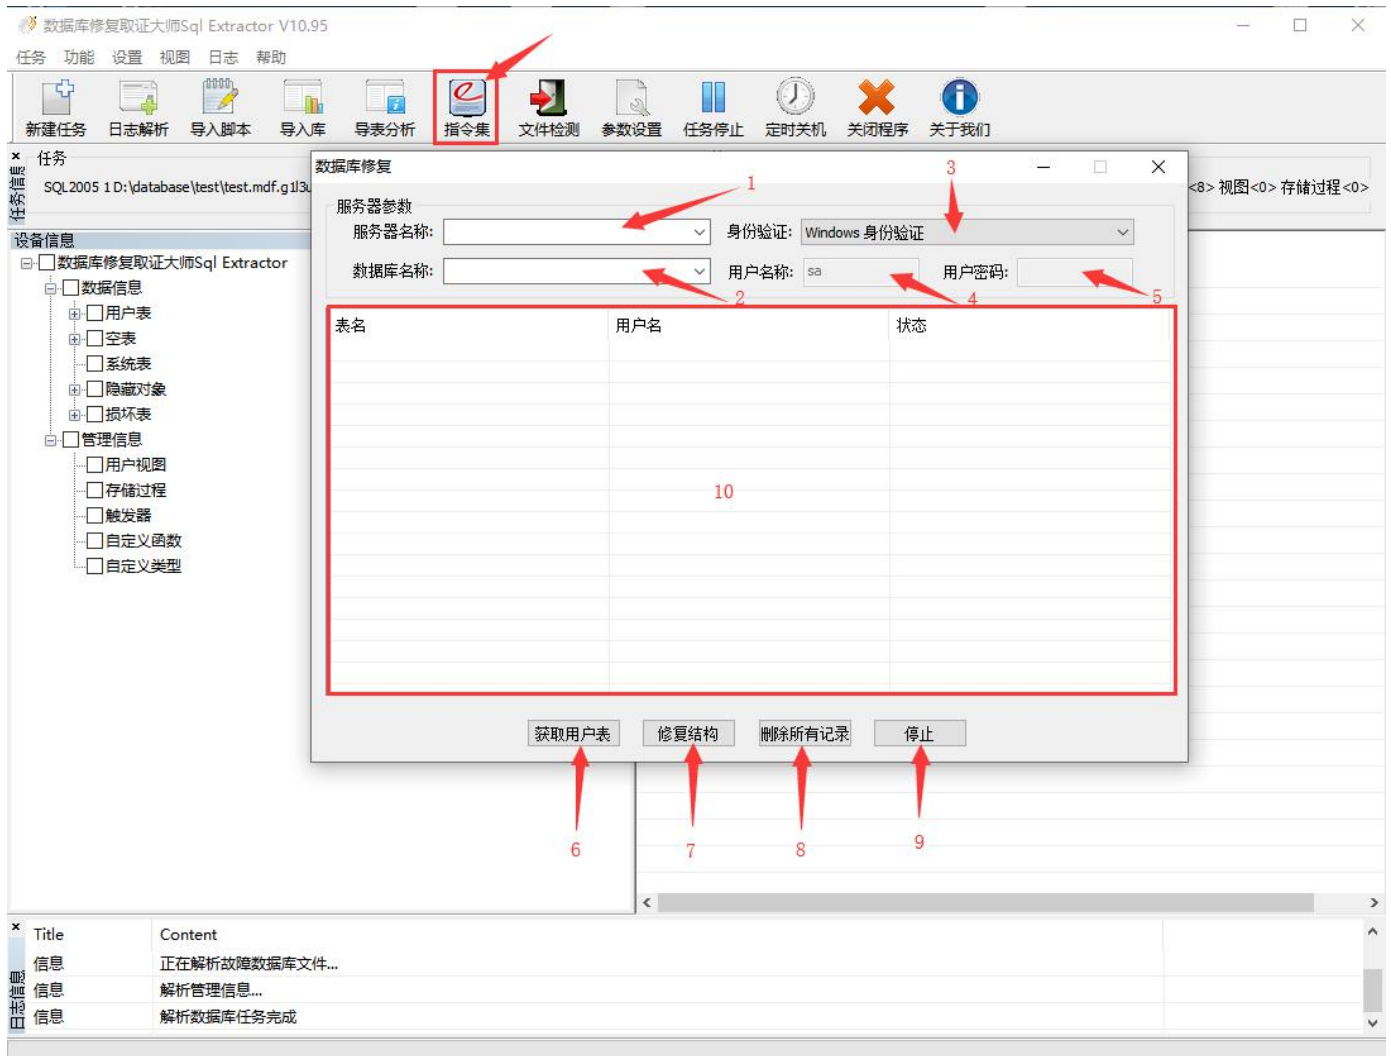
数据库修复取证大师Sql Extractor V10.95

任务 功能 设置 视图 日志 帮助

新建任务 日志解析 导入脚本 导入库 导表分析 指令集 文件检测 参数设置 任务停止 定时关机 关闭程序 关于我们

任务信息

任务

SQL2005 1 D:\database\test\test.mdf.g1l3u

<8> 视图<0> 存储过程<0>

设备信息

数据库修复取证大师Sql Extractor
数据信息
用户表
空表
系统表
隐藏对象
损坏表
管理信息
用户视图
存储过程
触发器
自定义函数
自定义类型

数据库修复

服务器参数

服务器名称:

身份验证: Windows 身份验证

数据库名称:

用户名称: sa

用户密码:

1 2 3 4 5

| 表名 | 用户名 | 状态 |
|---|---|---|

10

获取用户表 修复结构 删除所有记录 停止

6 7 8 9

日志信息

| Title | Content |
|---|---|
| 信息 | 正在解析故障数据库文件... |
| 信息 | 解析管理信息... |
| 信息 | 解析数据库任务完成 |